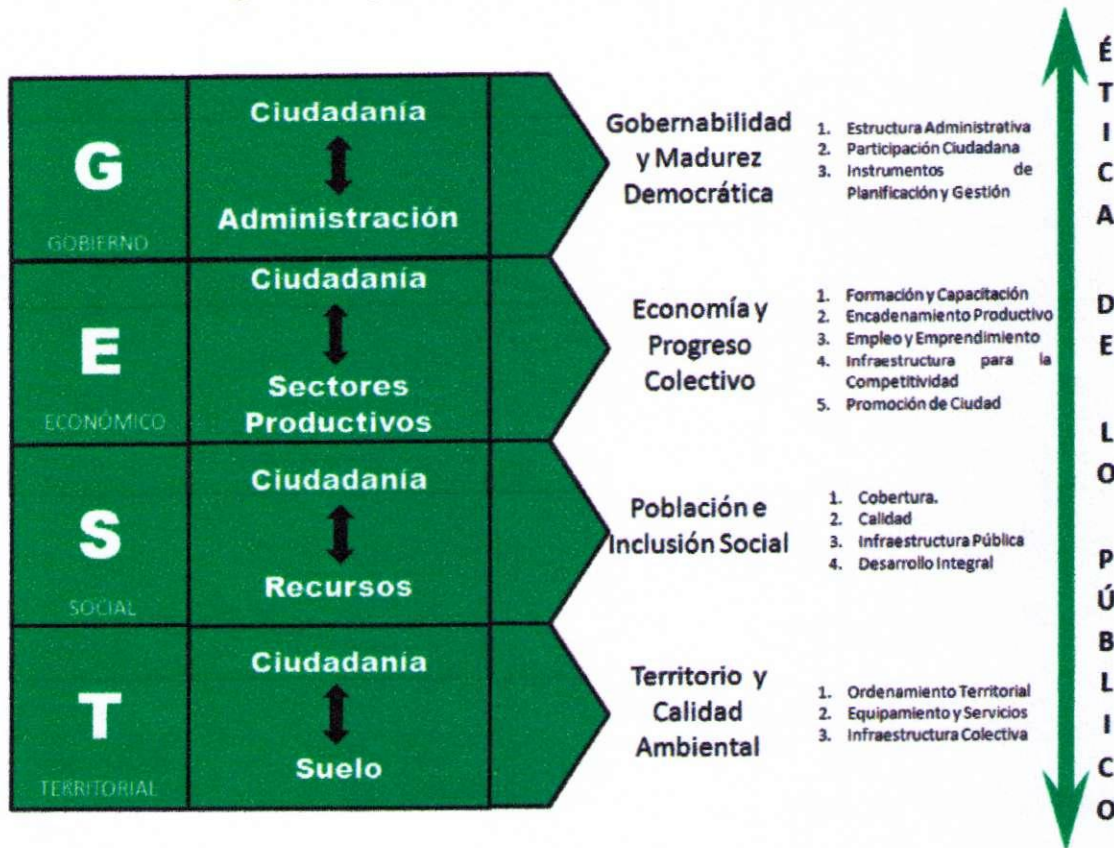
G
GOBIERNO

Ciudadanía
Administración

Gobernabilidad y Madurez Democrática

1. Estructura Administrativa
2. Participación Ciudadana
3. Instrumentos de Planificación y Gestión

E
ECONÓMICO

Ciudadanía
Sectores Productivos

Economía y Progreso Colectivo

1. Formación y Capacitación
2. Encadenamiento Productivo
3. Empleo y Emprendimiento
4. Infraestructura para la Competitividad
5. Promoción de Ciudad

S
SOCIAL

Ciudadanía
Recursos

Población e Inclusión Social

1. Cobertura.
2. Calidad
3. Infraestructura Pública
4. Desarrollo Integral

T
TERRITORIAL

Ciudadanía
Suelo

Territorio y Calidad Ambiental

1. Ordenamiento Territorial
2. Equipamiento y Servicios
3. Infraestructura Colectiva

ÉTICA DE LO PÚBLICO